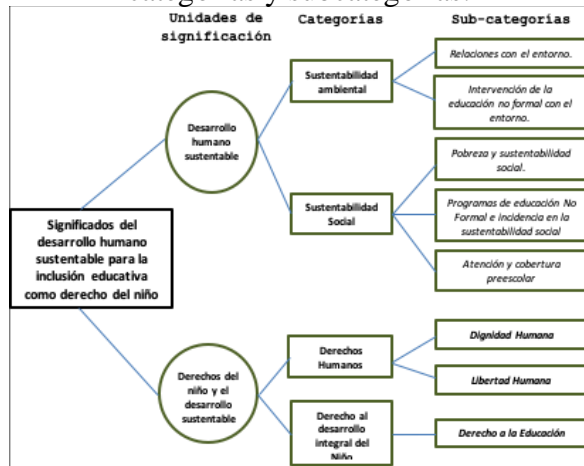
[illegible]

Unidades de significación

Categorías

Sub-categorías

Significados del desarrollo humano sustentable para la inclusión educativa como derecho del niño

Desarrollo humano sustentable

Sustentabilidad ambiental

Relaciones con el entorno.

Intervención de la educación no formal con el entorno.

Sustentabilidad Social

Pobreza y sustentabilidad social.

Programas de educación No Formal e incidencia en la sustentabilidad social

Atención y cobertura preescolar

Derechos del niño y el desarrollo sustentable

Derechos Humanos

Dignidad Humana

Libertad Humana

Derecho al desarrollo integral del Niño

Derecho a la Educación